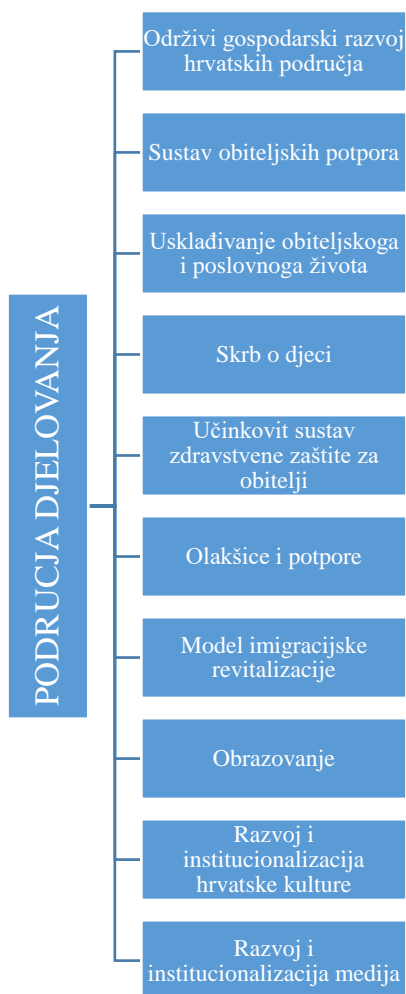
PODRUČJA DJELOVANJA

Održivi gospodarski razvoj hrvatskih područja

Sustav obiteljskih potpora

Usklađivanje obiteljskoga i poslovnoga života

Skrb o djeci

Učinkovit sustav zdravstvene zaštite za obitelji

Olakšice i potpore

Model imigracijske revitalizacije

Obrazovanje

Razvoj i institucionalizacija hrvatske kulture

Razvoj i institucionalizacija medija